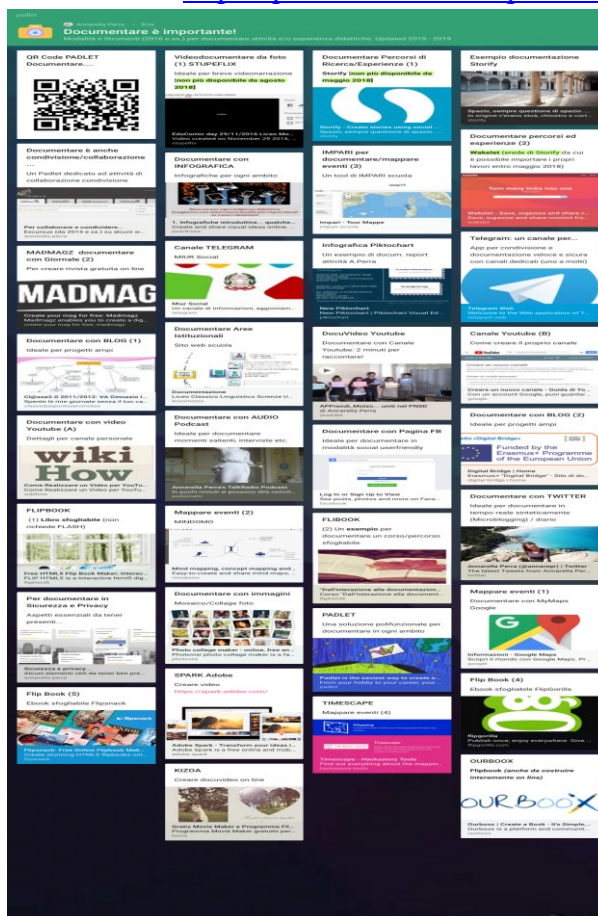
padlet

Annarella Perra · Strix

Documentare è importante!

Modalità e Strumenti (2016 e ss.) per documentare attività e/o esperienze didattiche. Updated 2018 - 2019

QR Code PADLET Documentare...

Documentare è anche condivisione/collaborazione

Un Padlet dedicato ad attività di collaborazione condivisione

Per collaborare e condividere...

MADMAGZ documentare con Giornale (2)

Per creare rivista gratuita on line

MADMAG

Create your mag for free: Madmagz

Documentare con BLOG (1)

Ideale per progetti ampi

Documentare con video Youtube (A)

Dettagli per canale personale

wiki How

Come Realizzare un Video per YouTu...

FLIPBOOK

(1) Libro sfogliabile (non richiede FLASH)

Free HTML5 Flip Book Maker, Interac...

Per documentare in Sicurezza e Privacy

Aspetti essenziali da tener presenti...

Sicurezza e privacy

Flip Book (5)

Ebook sfogliabile Flipsnack

Flipsnack: Free Online Flipbook Mak...

Videodocumentare da foto (1) STUPEFLIX

Ideale per breve videonarrazione (non più disponibile da agosto 2018)

EduComic day 29/11/2016

Documentare con INFOGRAFICA

Infografiche per ogni ambito

1. Infografiche introduttive... qualche...

Canale TELEGRAM

MIUR Social

Miur Social

Documentare Aree Istituzionali

Sito web scuola

Documentazione

Documentare con AUDIO Podcast

Ideale per documentare momenti salienti, interviste etc.

Annarella Perra's TalkRadio Podcast

Mappare eventi (2)

MINDOMO

Mind mapping, concept mapping and...

Documentare con immagini

Mosaico/Collage foto

Photo collage maker - online, free an...

SPARK Adobe

Creare video

https://spark.adobe.com/

Adobe Spark - Transform your ideas i...

KIZOA

Creare docuvideo on line

Documentare Percorsi di Ricerca/Esperienze (1)

Storify (non più disponibile da maggio 2018)

Storify - Create stories using social...

IMPARI per documentare/mappare eventi (2)

Un tool di IMPARI sociale

Impari - Tour Mappe

Infografica Piktochart

Un esempio di docum. report attività A.Perra

New Piktochart | Piktochart Visual Ed...

DocuVideo Youtube

Documentare con Canale Youtube: 2 minuti per raccontare!

APPsndi_Motzo... unità nel PNSD

Documentare con Pagina FB

Ideale per documentare in modalità social userfriendly

Log in or Sign Up to View

FLIBOOK

(2) Un esempio per documentare un corso/percorso sfogliabile

"Dall'interazione alla documentazion...

PADLET

Una soluzione polifunzionale per documentare in ogni ambito

Padlet is the easiest way to create a...

TIMESCAPE

Mappare eventi (4)

Timescape - Hackastory Tools

Esempio documentazione Storify

Spazio, sempre questione di spazio...

Documentare percorsi ed esperienze (2)

Wakelet (erede di Storify da cui è possibile importare i propri lavori entro maggio 2018)

Wakelet - Save, organize and share c...

Telegram: un canale per...

App per condividere e documentare veloce e sicura con canali dedicati (uno a molti)

Telegram Web

Canale Youtube (B)

Come creare il proprio canale

Creare un nuovo canale - Guida di Yo...

Documentare con BLOG (2)

Ideale per progetti ampi

«Digital Bridge»

Funded by the Erasmus+ Programme of the European Union

Digital Bridge | Home

Documentare con TWITTER

Ideale per documentare in tempo reale sinteticamente (Microblogging) / diario

Annarella Perra (@annarep) | Twitter

Mappare eventi (1)

Documentare con MyMaps Google

Informazioni - Google Maps

Flip Book (4)

Ebook sfogliabile FlipGorilla

flipgorilla

OURBOOX

Flipbook (anche da costruire interamente on line)

OURBOOX

Ourboox | Create a Book - It's Simple,...